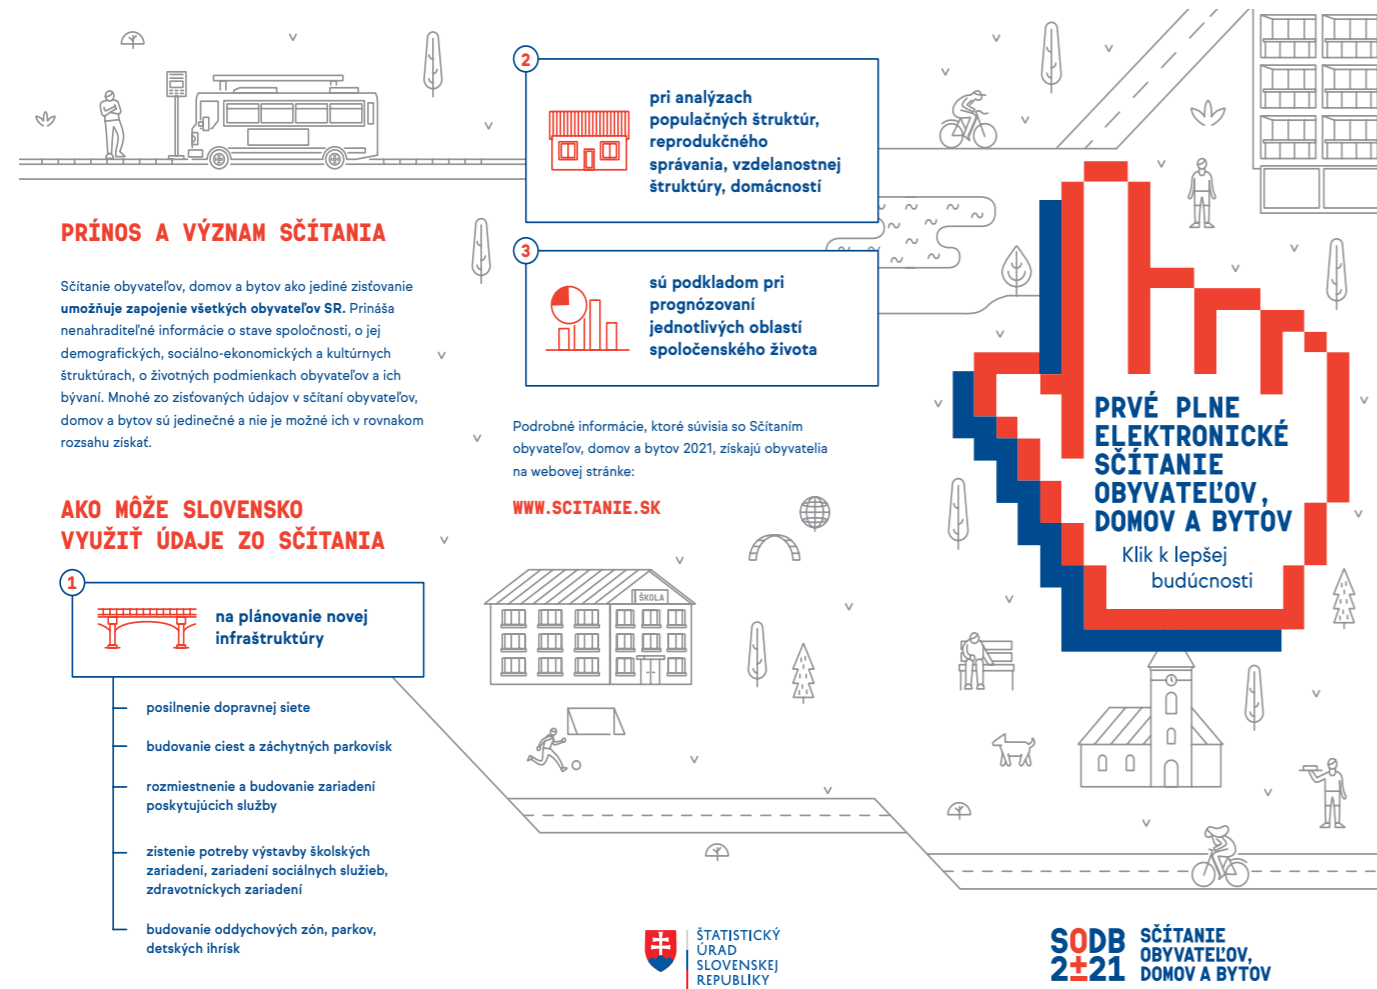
PRÍNOS A VÝZNAM SČÍTANIA

Sčítanie obyvateľov, domov a bytov ako jediné zisťovanie **umožňuje zapojenie všetkých obyvateľov SR.** Prináša nenahraditeľné informácie o stave spoločnosti, o jej demografických, sociálno-ekonomických a kultúrnych štruktúrach, o životných podmienkach obyvateľov a ich bývaní. Mnohé zo zisťovaných údajov v sčítaní obyvateľov, domov a bytov sú jedinečné a nie je možné ich v rovnakom rozsahu získať.

AKO MÔŽE SLOVENSKO VYUŽIŤ ÚDAJE ZO SČÍTANIA

1

na plánovanie novej infraštruktúry

posilnenie dopravnej siete

budovanie ciest a záchytných parkovísk

rozmiestnenie a budovanie zariadení poskytujúcich služby

zistenie potreby výstavby školských zariadení, zariadení sociálnych služieb, zdravotníckych zariadení

budovanie oddychových zón, parkov, detských ihrísk

2

pri analýzach populačných štruktúr, reprodukčného správania, vzdelanostnej štruktúry, domácností

3

sú podkladom pri prognózovaní jednotlivých oblastí spoločenského života

Podrobné informácie, ktoré súvisia so Sčítaním obyvateľov, domov a bytov 2021, získajú obyvatelia na webovej stránke:

WWW.SCITANIE.SK

ŠKOLA

PRVÉ PLNE ELEKTRONICKÉ SČÍTANIE OBYVATEĽOV, DOMOV A BYTOV

Klik k lepšej budúcnosti

ŠTATISTICKÝ ÚRAD SLOVENSKEJ REPUBLIKY

SODB 2021 SČÍTANIE OBYVATEĽOV, DOMOV A BYTOV